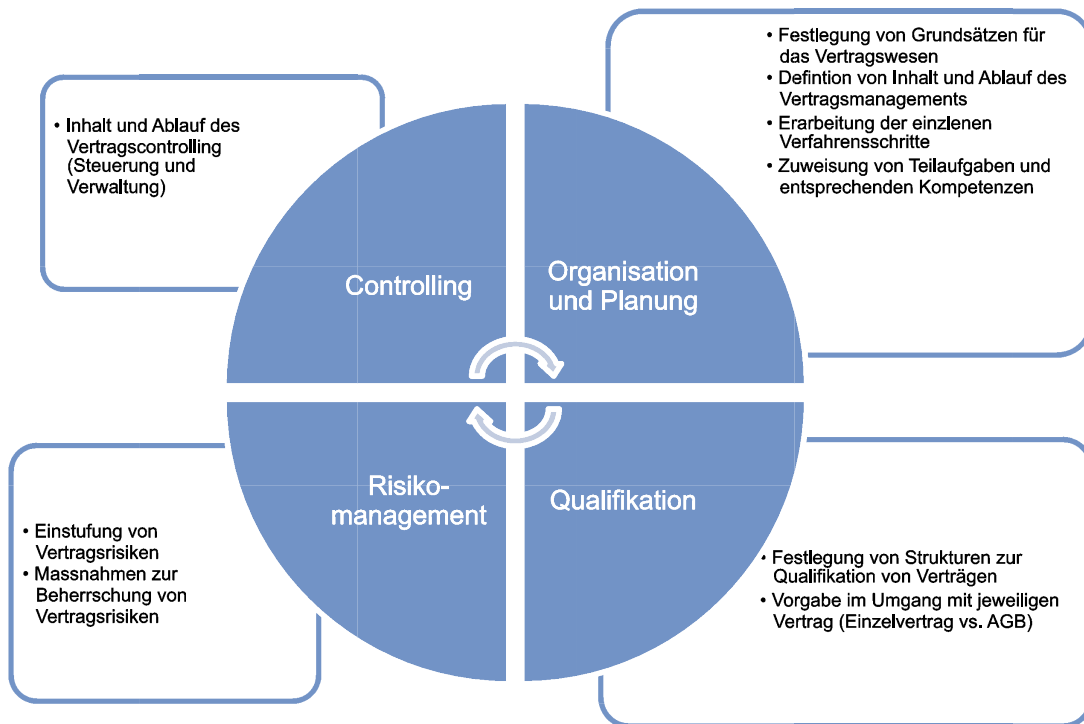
• Inhalt und Ablauf des Vertragscontrolling (Steuerung und Verwaltung)

• Festlegung von Grundsätzen für das Vertragswesen
• Defintion von Inhalt und Ablauf des Vertragsmanagements
• Erarbeitung der einzlenen Verfahrensschritte
• Zuweisung von Teilaufgaben und entsprechenden Kompetenzen

Controlling

Organisation und Planung

Risikomanagement

Qualifikation

• Einstufung von Vertragsrisiken
• Massnahmen zur Beherrschung von Vertragsrisiken

• Festlegung von Strukturen zur Qualifikation von Verträgen
• Vorgabe im Umgang mit jeweiligen Vertrag (Einzelvertrag vs. AGB)